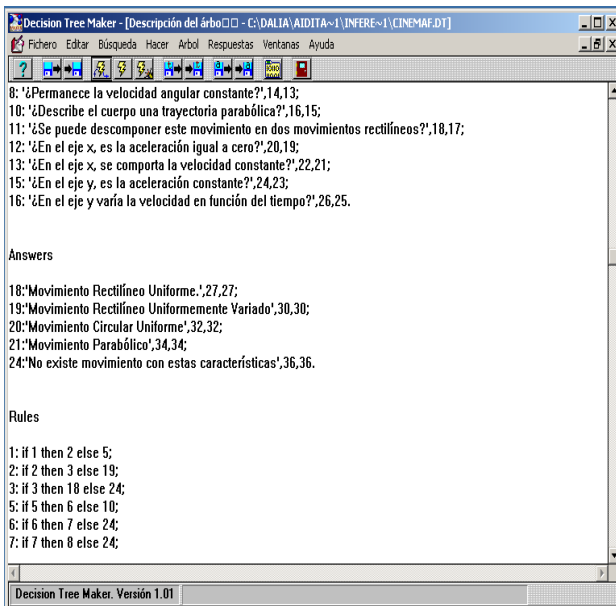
Decision Tree Maker - [Descripción del árbo□□ - C:\DALIA\AIDITA~1\INFERE~1\CINEMAF.DT]

Fichero Editar Búsqueda Hacer Arbol Respuestas Ventanas Ayuda

8: '¿Permanece la velocidad angular constante?',14,13;
10: '¿Describe el cuerpo una trayectoria parabólica?',16,15;
11: '¿Se puede descomponer este movimiento en dos movimientos rectilíneos?',18,17;
12: '¿En el eje x, es la aceleración igual a cero?',20,19;
13: '¿En el eje x, se comporta la velocidad constante?',22,21;
15: '¿En el eje y, es la aceleración constante?',24,23;
16: '¿En el eje y varía la velocidad en función del tiempo?',26,25.

Answers

18:'Movimiento Rectilíneo Uniforme.',27,27;
19:'Movimiento Rectilíneo Uniformemente Variado',30,30;
20:'Movimiento Circular Uniforme',32,32;
21:'Movimiento Parabólico',34,34;
24:'No existe movimiento con estas características',36,36.

Rules

1: if 1 then 2 else 5;
2: if 2 then 3 else 19;
3: if 3 then 18 else 24;
5: if 5 then 6 else 10;
6: if 6 then 7 else 24;
7: if 7 then 8 else 24;

Decision Tree Maker. Versión 1.01